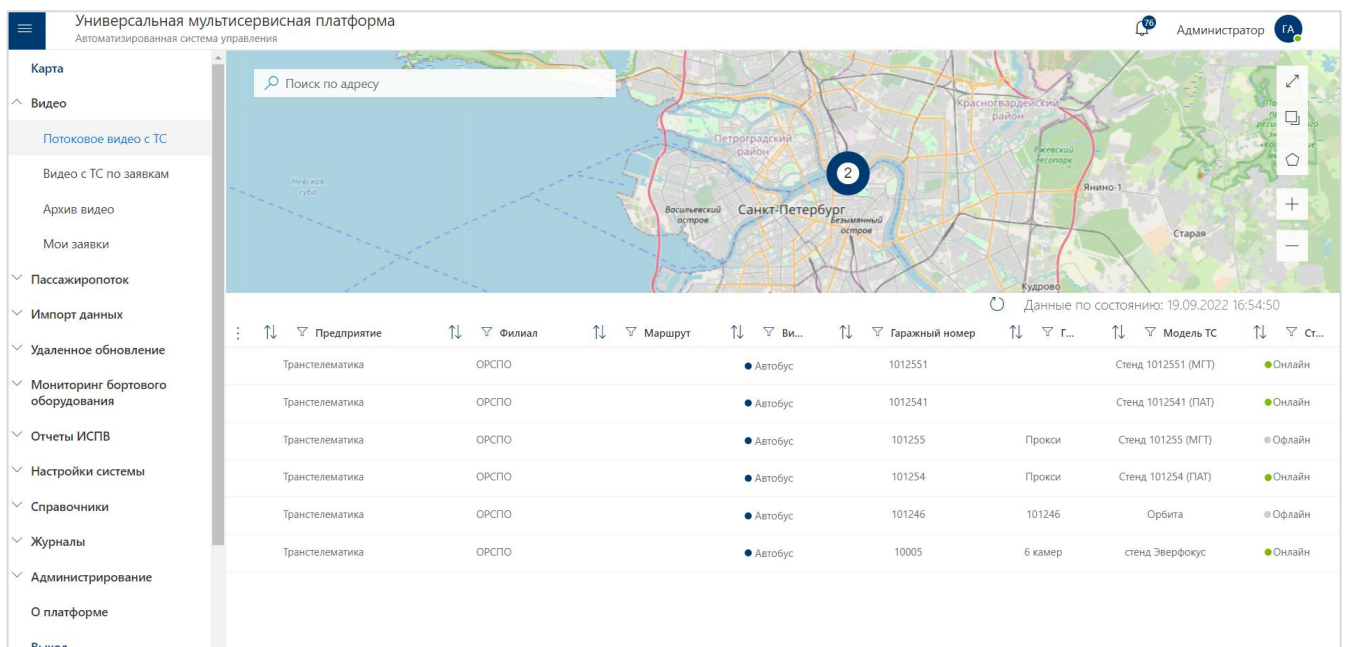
Универсальная мультисервисная платформа
Автоматизированная система управления

76 Администратор ГА

Карта
Видео
Потоковое видео с ТС
Видео с ТС по заявкам
Архив видео
Мои заявки
Пассажиропоток
Импорт данных
Удаленное обновление
Мониторинг бортового оборудования
Отчеты ИСПВ
Настройки системы
Справочники
Журналы
Администрирование
О платформе
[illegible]

Поиск по адресу

Красногвардейский район
Петроградский район
Ржевский лесопарк
Невская губа
Янино-1
Васильевский остров
Санкт-Петербург
Безымянный остров
Старая
Кудрово
2

Данные по состоянию: 19.09.2022 16:54:50

| Предприятие | Филиал | Маршрут | Ви... | Гаражный номер | Г... | Модель ТС | Ст... |
|---|---|---|---|---|---|---|---|
| Транстелематика | ОРСПО | | Автобус | 1012551 | | Стенд 1012551 (МГТ) | Онлайн |
| Транстелематика | ОРСПО | | Автобус | 1012541 | | Стенд 1012541 (ПАТ) | Онлайн |
| Транстелематика | ОРСПО | | Автобус | 101255 | Прокси | Стенд 101255 (МГТ) | Офлайн |
| Транстелематика | ОРСПО | | Автобус | 101254 | Прокси | Стенд 101254 (ПАТ) | Онлайн |
| Транстелематика | ОРСПО | | Автобус | 101246 | 101246 | Орбита | Офлайн |
| Транстелематика | ОРСПО | | Автобус | 10005 | 6 камер | стенд Эверфокус | Онлайн |